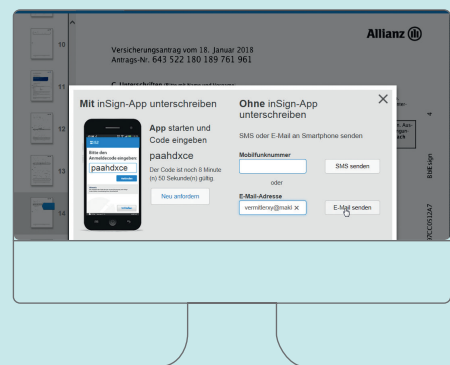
Allianz

Versicherungsantrag vom 18. Januar 2018
Antrags-Nr. 643 522 180 189 761 961

10
11
12
13
14

Mit inSign-App unterschreiben

Bitte den Anmeldecode eingeben
paahdxce

App starten und Code eingeben
paahdxce
Der Code ist noch 8 Minute (n) 50 Sekunde(n) gültig.
Neu anfordern

Ohne inSign-App unterschreiben

SMS oder E-Mail an Smartphone senden

Mobilfunknummer
SMS senden
oder
E-Mail-Adresse
vermittlerxy@makl
E-Mail senden

4
Bitte sign
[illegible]